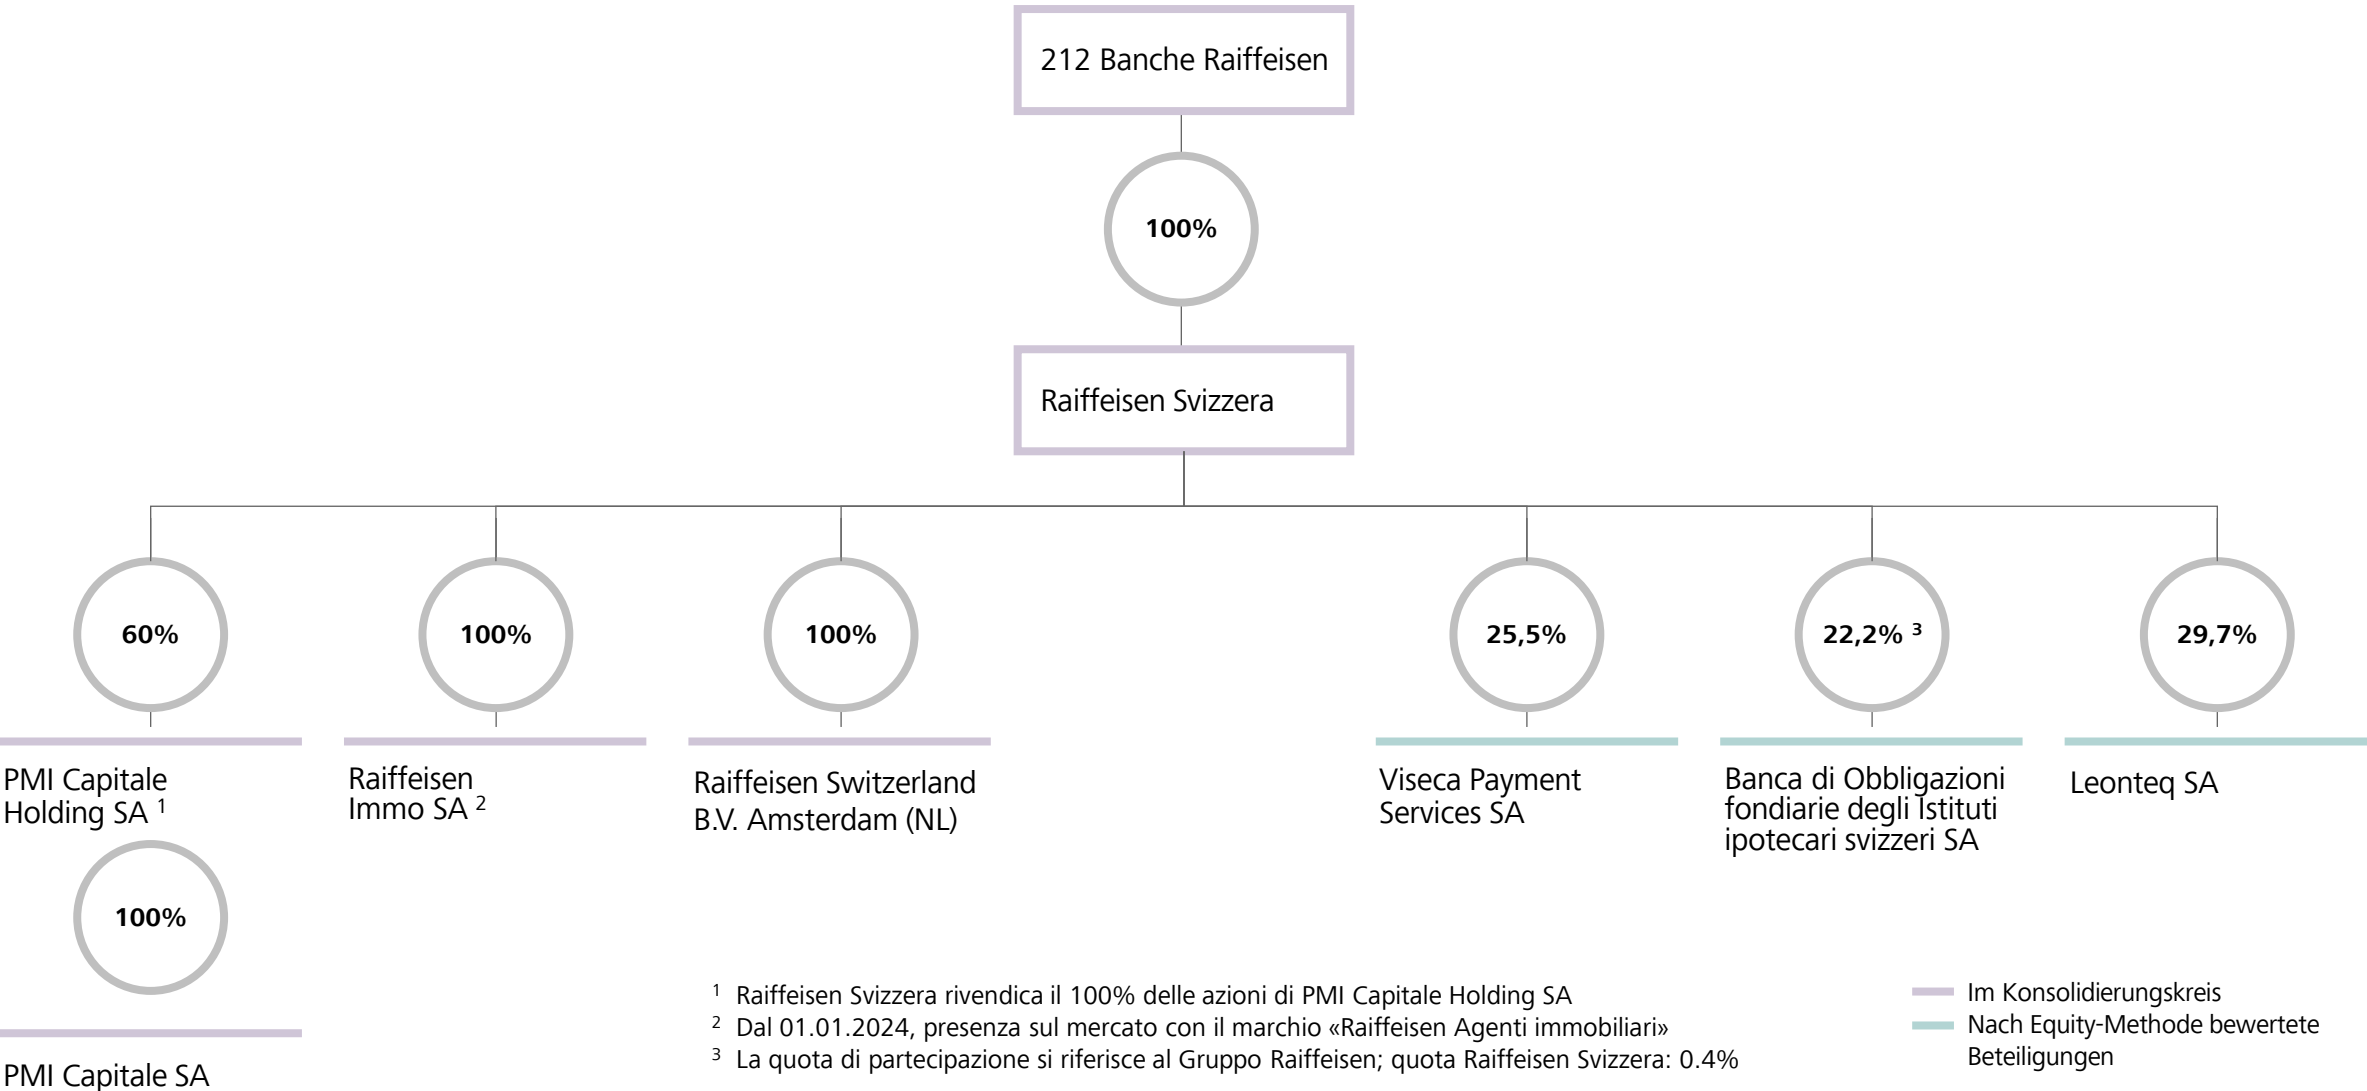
212 Banche Raiffeisen

100%

Raiffeisen Svizzera

60%

100%

100%

25,5%

22,2% $^{3}$

29,7%

PMI Capitale Holding SA $^{1}$

Raiffeisen Immo SA $^{2}$

Raiffeisen Switzerland B.V. Amsterdam (NL)

Viseca Payment Services SA

Banca di Obbligazioni fondiarie degli Istituti ipotecari svizzeri SA

Leonteq SA

100%

PMI Capitale SA

$^{1}$ Raiffeisen Svizzera rivendica il 100% delle azioni di PMI Capitale Holding SA
$^{2}$ Dal 01.01.2024, presenza sul mercato con il marchio «Raiffeisen Agenti immobiliari»
$^{3}$ La quota di partecipazione si riferisce al Gruppo Raiffeisen; quota Raiffeisen Svizzera: 0.4%

Im Konsolidierungskreis
Nach Equity-Methode bewertete Beteiligungen